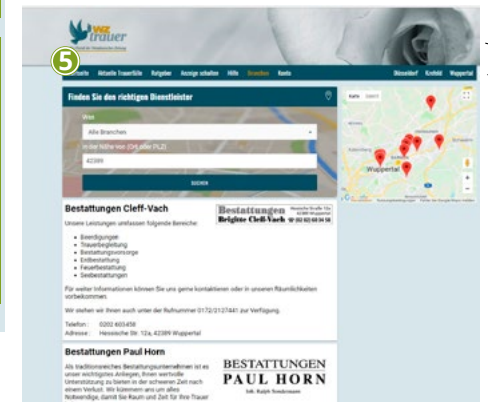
WZ trauer

5

Startseite Aktuelle Traueranzeigen Ratgeber Anzeige schalten Hilfe Branchen Konto Düsseldorf Krefeld Wuppertal

Finden Sie den richtigen Dienstleister

Was

Alle Branchen

In der Nähe von (Ort oder PLZ)

42389

SUCHEN

Karte Satellit

Wuppertal

Bestattungen Cleff-Vach

Bestattungen Brigitte Cleff-Vach

Unsere Leistungen umfassen folgende Bereiche:

- Beerdigungen
- Trauerbegleitung
- Bestattungsvorsorge
- Erdbestattung
- Feuerbestattung
- Seebestattungen

Für weiter Informationen können Sie uns gerne kontaktieren oder in unseren Räumlichkeiten vorbeikommen.

Wir stehen wir Ihnen auch unter der Rufnummer 0172/2127441 zur Verfügung.

Telefon: 0202 603458
Adresse: Hessische Str. 12a, 42389 Wuppertal

Bestattungen Paul Horn

BESTATTUNGEN PAUL HORN

Als traditionsreiches Bestattungsunternehmen ist es unser wichtigstes Anliegen, Ihnen wertvolle Unterstützung zu bieten in der schweren Zeit nach einem Verlust. Wir kümmern uns um alles Notwendige, damit Sie Raum und Zeit für Ihre Trauer